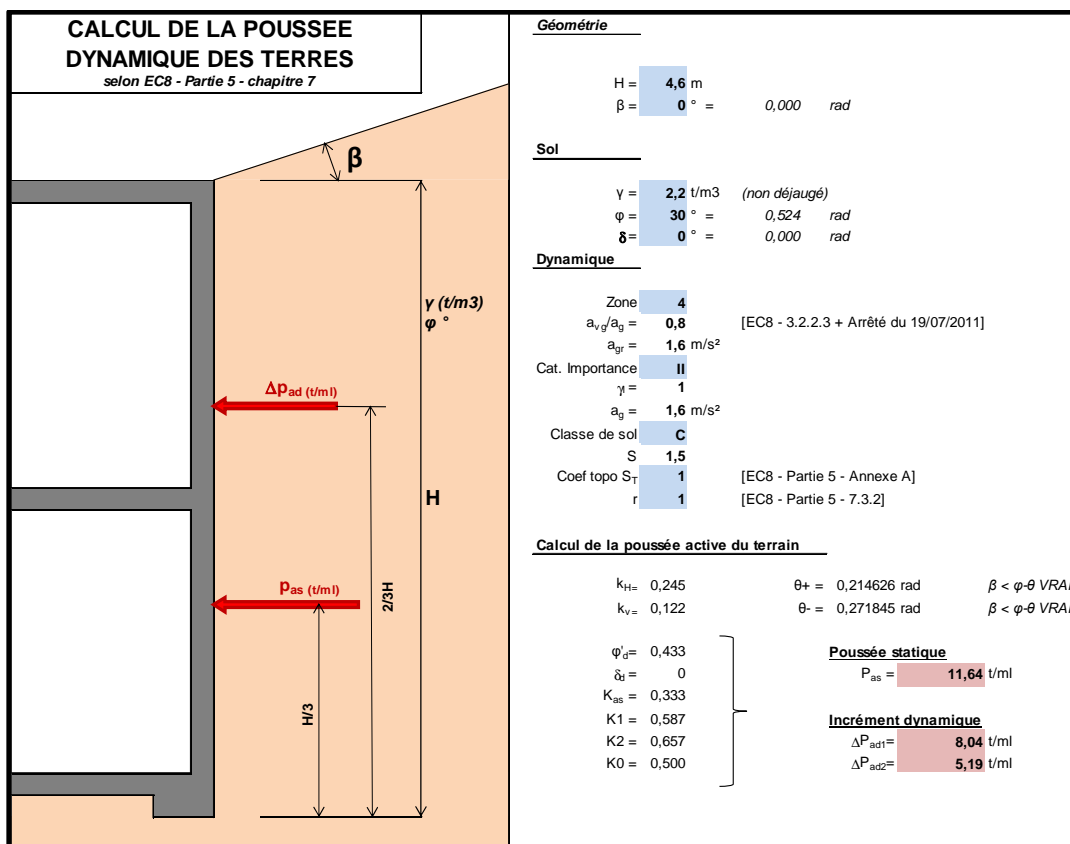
CALCUL DE LA POUSSEE DYNAMIQUE DES TERRES
selon EC8 - Partie 5 - chapitre 7

β

γ (t/m3)
φ °

$\Delta p_{ad}$ (t/ml)

H

$p_{as}$ (t/ml)

2/3H

H/3

Géométrie

H = 4,6 m
β = 0 ° = 0,000 rad

Sol

γ = 2,2 t/m3 (non déjaugé)
φ = 30 ° = 0,524 rad
δ = 0 ° = 0,000 rad

Dynamique

Zone 4
$a_{vg}/a_g$ = 0,8 [EC8 - 3.2.2.3 + Arrêté du 19/07/2011]
$a_{gr}$ = 1,6 m/s²
Cat. Importance II
$\gamma_I$ = 1
$a_g$ = 1,6 m/s²
Classe de sol C
S 1,5
Coef topo $S_T$ 1 [EC8 - Partie 5 - Annexe A]
r 1 [EC8 - Partie 5 - 7.3.2]

Calcul de la poussée active du terrain

$k_{H}$= 0,245 θ+ = 0,214626 rad β < φ-θ VRAI
$k_{v}$= 0,122 θ- = 0,271845 rad β < φ-θ VRAI

$\varphi'_d$= 0,433
$\delta_d$ = 0
$K_{as}$ = 0,333
K1 = 0,587
K2 = 0,657
K0 = 0,500

Poussée statique
$P_{as}$ = 11,64 t/ml

Incrément dynamique
$\Delta P_{ad1}$= 8,04 t/ml
$\Delta P_{ad2}$= 5,19 t/ml